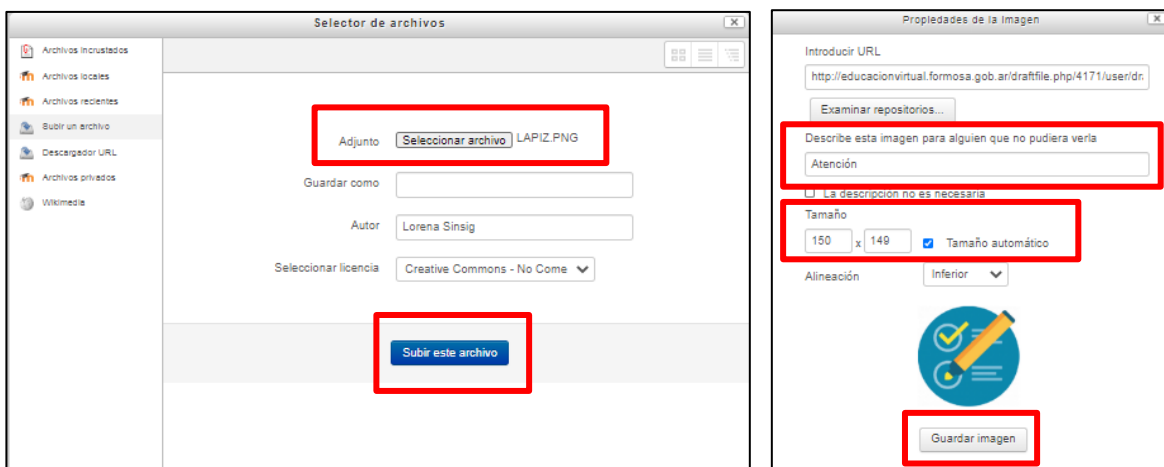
Selector de archivos

Archivos incrustados
Archivos locales
Archivos recientes
Subir un archivo
Descargador URL
Archivos privados
Wikimedia

Adjunto Seleccionar archivo LAPIZ.PNG

Guardar como

Autor Lorena Sinsig

Seleccionar licencia Creative Commons - No Come

Subir este archivo

Propiedades de la imagen

Introducir URL

http://educacionvirtual.formosa.gob.ar/draftfile.php/4171/user/dr

Examinar repositorios...

Describe esta imagen para alguien que no pudiera verla

Atención

La descripción no es necesaria

Tamaño

150 x 149 Tamaño automático

Alineación Inferior

Guardar imagen